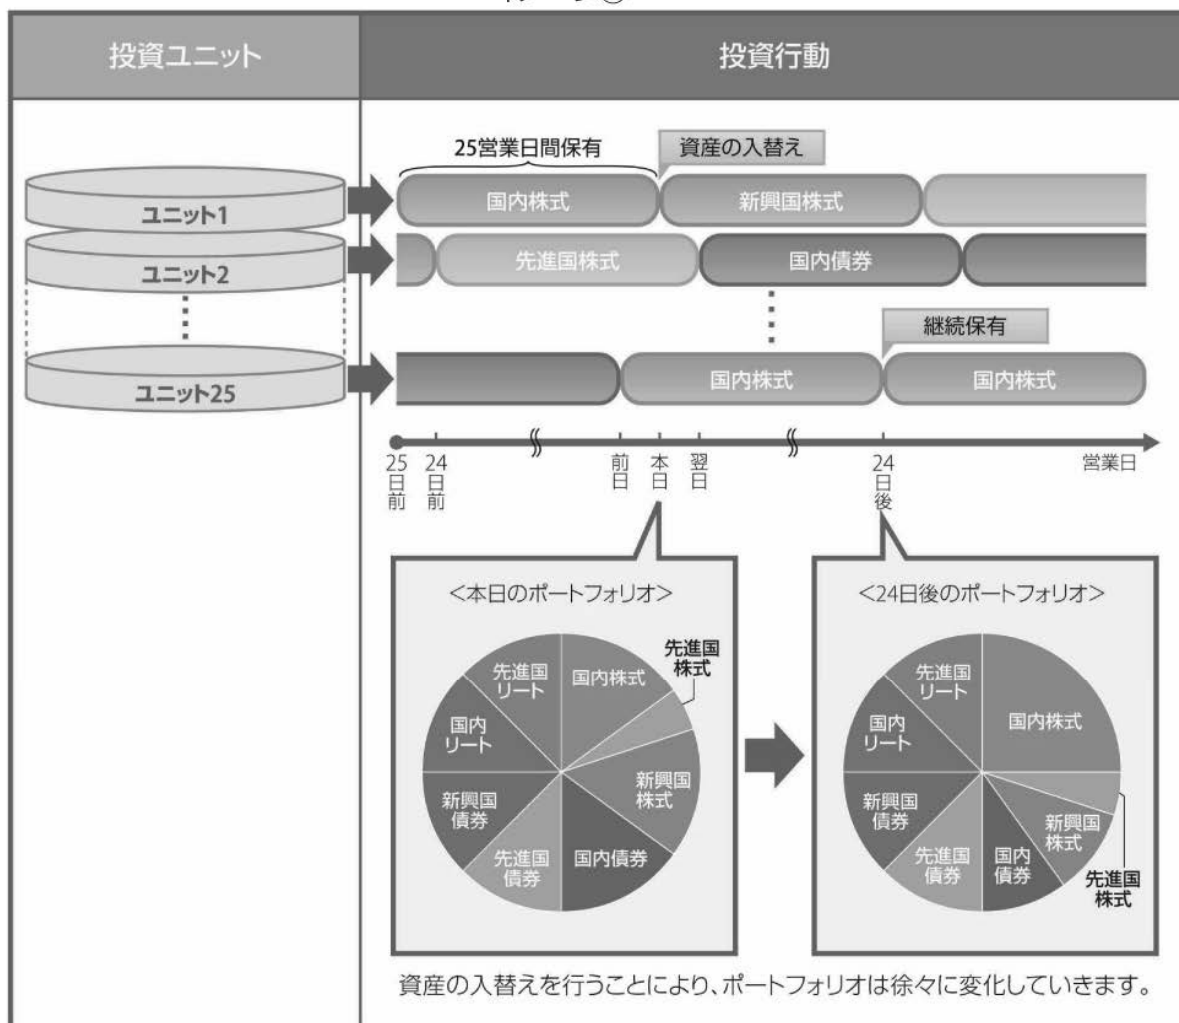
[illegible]

| 投資ユニット | 投資行動 |
|---|---|

25営業日間保有

資産の入替え

ユニット1

国内株式

新興国株式

ユニット2

先進国株式

国内債券

継続保有

ユニット25

国内株式

国内株式

25日前 24日前 前日 本日 翌日 24日後 営業日

<本日のポートフォリオ>

先進国リート
国内株式
先進国株式
国内リート
新興国株式
新興国債券
先進国債券
国内債券

<24日後のポートフォリオ>

先進国リート
国内リート
国内株式
新興国債券
新興国株式
先進国債券
国内債券
先進国株式

資産の入替えを行うことにより、ポートフォリオは徐々に変化していきます。